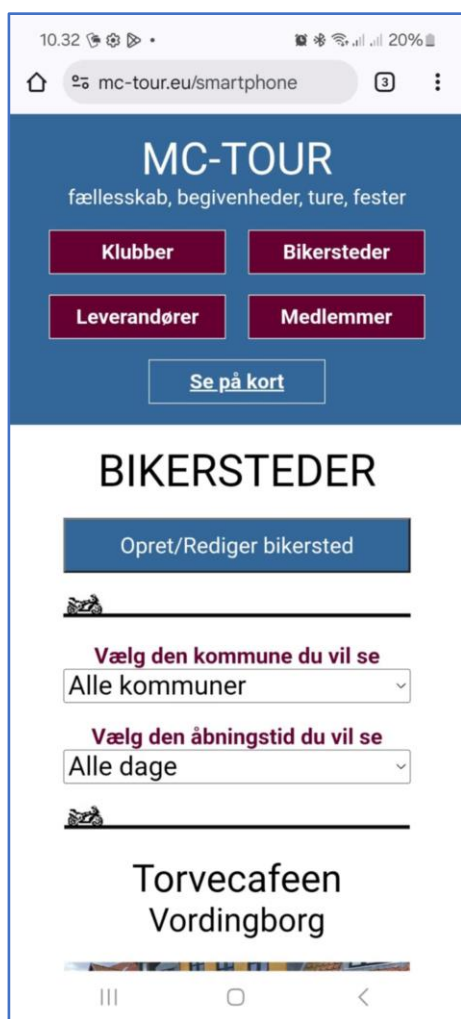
10.32 20%

mc-tour.eu/smartphone 3

MC-TOUR
fællesskab, begivenheder, ture, fester

Klubber
Bikersteder
Leverandører
Medlemmer
Se på kort

BIKERSTEDER

Opret/Rediger bikersted

Vælg den kommune du vil se
Alle kommuner

Vælg den åbningstid du vil se
Alle dage

Torvecafeen
Vordingborg